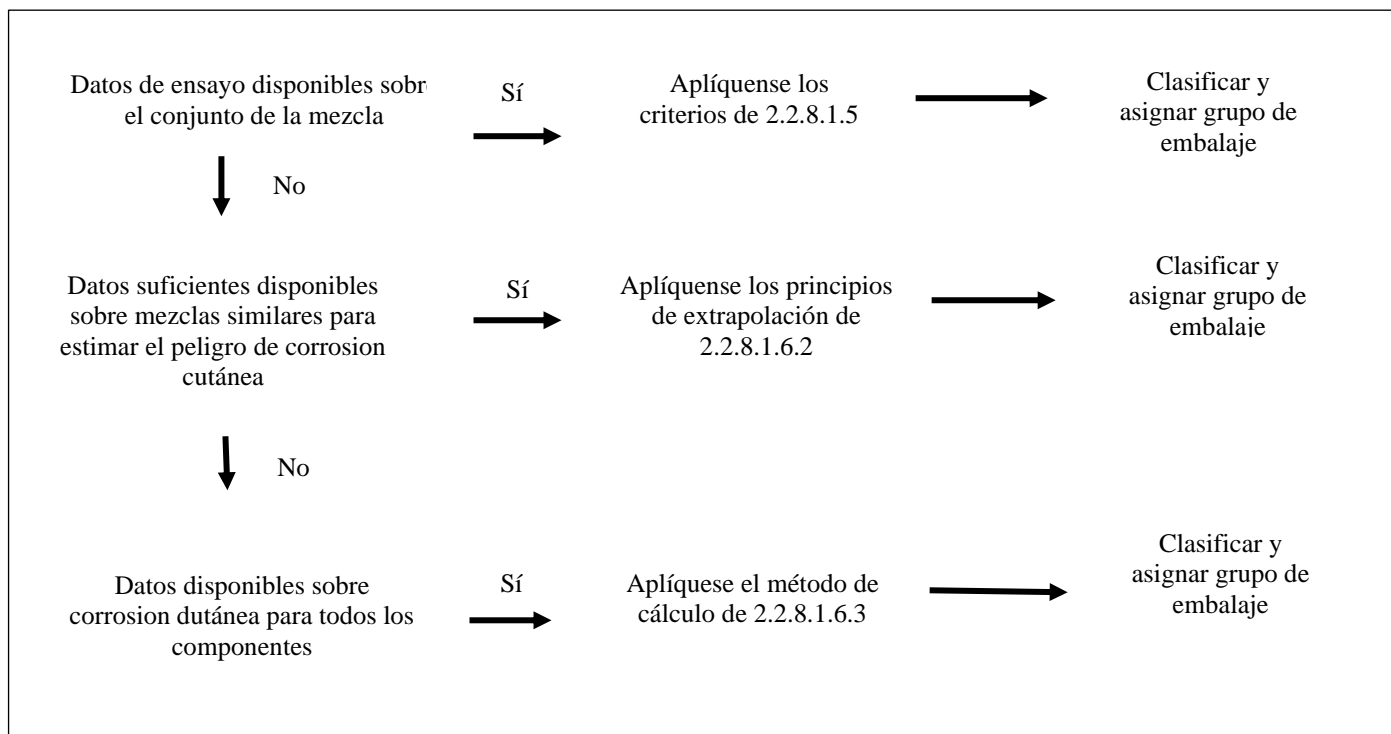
Datos de ensayo disponibles sobr el conjunto de la mezcla

Sí

Aplíquense los criterios de 2.2.8.1.5

Clasificar y asignar grupo de embalaje

No

Datos suficientes disponibles sobre mezclas similares para estimar el peligro de corrosion cutánea

Sí

Aplíquense los principios de extrapolación de 2.2.8.1.6.2

Clasificar y asignar grupo de embalaje

No

Datos disponibles sobre corrosion dutánea para todos los componentes

Sí

Aplíquese el método de cálculo de 2.2.8.1.6.3

Clasificar y asignar grupo de embalaje